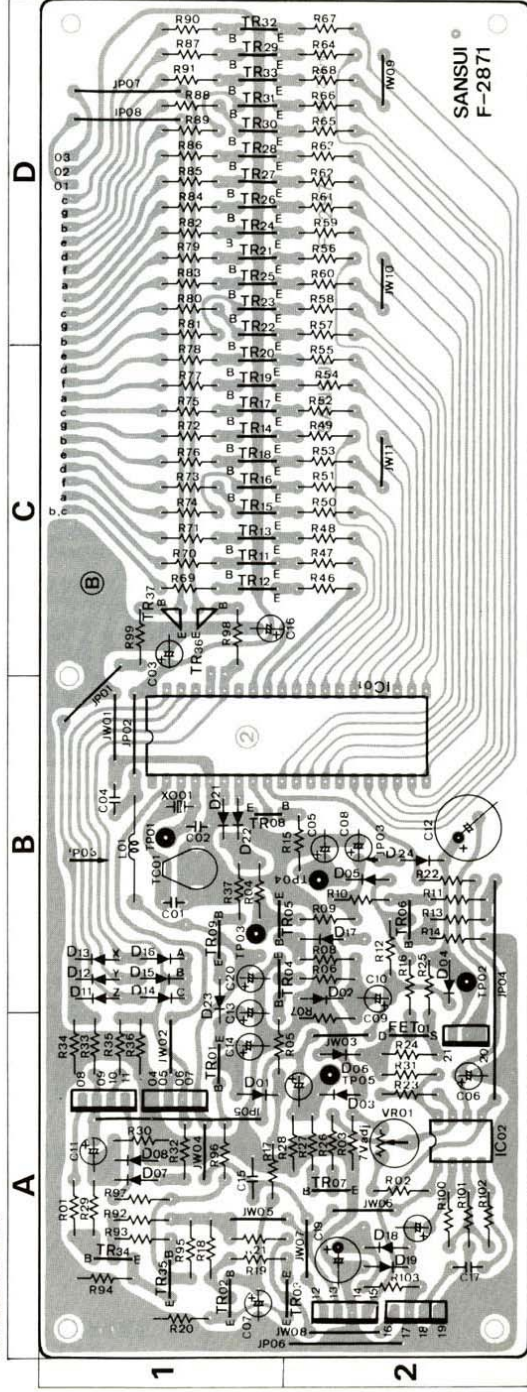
D
C
B
A
1
2
SANSUI
F-2871
R90 TR32 R67
R87 TR29 R64
R91 TR33 R68
JP07
R88 TR31 R66
JP08
R89 TR30 R65
R86 TR28 R63
R85 TR27 R62
R84 TR26 R61
R82 TR24 R59
R79 TR21 R56
R83 TR25 R60
R80 TR23 R58
R81 TR22 R57
R78 TR20 R55
R77 TR19 R54
R75 TR17 R52
R72 TR14 R49
R76 TR18 R53
R73 TR16 R51
R74 TR15 R50
R71 TR13 R48
R70 TR11 R47
R69 TR12 R46
JW09
JW10
JW11
O3 O2 O1 c g b e d f a c g b e d f a c g b e d f a b,c
B
E
TR37
TR36
R99
R98
C16
C03
JP01
JW01
JP02
IC01
C04
XO01
D21
C02
TR08
TP01
L01
JP03
TC01
C01
D22
C05
C08
R15
TP03
C12
C24
TP04
D05
R22
R10
R11
R09
R37
R04
TR05
R13
TR06
R14
TR09
D17
R08
R12
TP03
R06
D13 D16
D12 D15
D11 D14
X Y Z A B C
C20
D23
TR04
R07
C13
D02
R16 R25
C10
D04
C09
TP02
C14
R05
FET01
JW03
R24
JP04
D01
D06
TP05
R31
R23
D03
R34 R35 R36
JW02
TR01
JP05
C06
VR01
R30
C11
D08
R32
JW04
R96
R17
R28
R27 R29 R03
D07
R97
C15
IC02
R01
R92
TR07
R02
JW05
JW06
R93
R100
R101
R102
R95
R18
TR34
TR35
R94
C19
D18
R19
D19
TR02
TR03
R103
C07
R20
JW08
JP06
C17